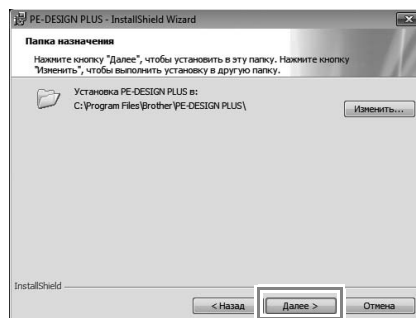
PE-DESIGN PLUS - InstallShield Wizard

Папка назначения

Нажмите кнопку "Далее", чтобы установить в эту папку. Нажмите кнопку "Изменить", чтобы выполнить установку в другую папку.

Установка PE-DESIGN PLUS в:
C:\Program Files\Brother\PE-DESIGN PLUS\

Изменить...

InstallShield

< Назад

Далее >

Отмена